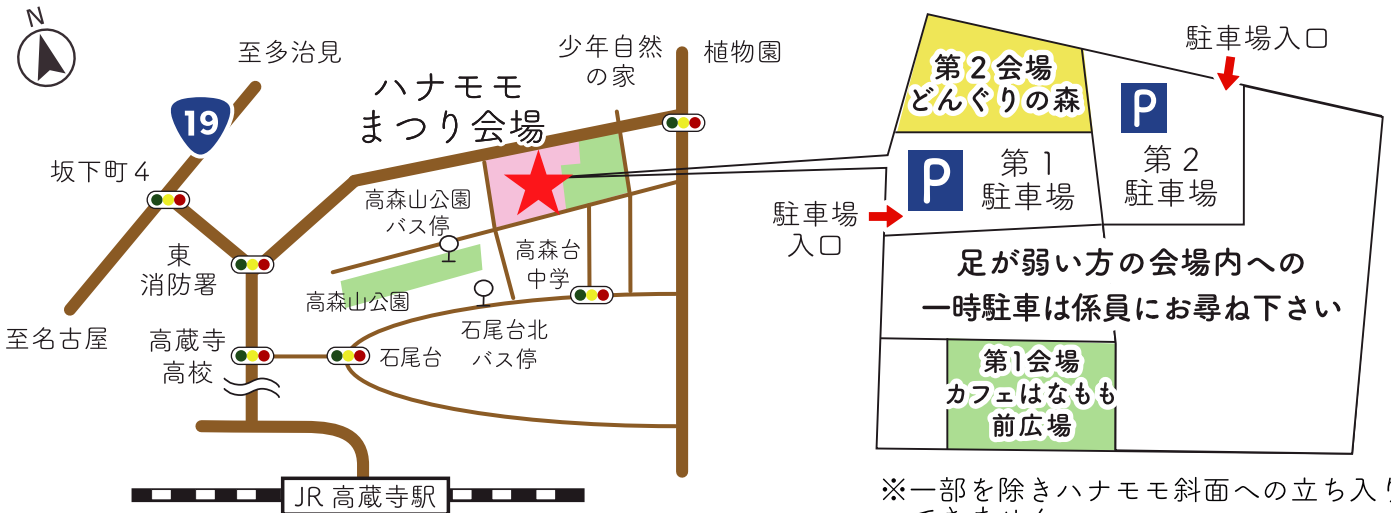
N

至多治見

19

坂下町４

東
消防署

至名古屋

高蔵寺
高校

ハナモモ
まつり会場

少年自然
の家

植物園

高森山公園
バス停

高森台
中学

高森山公園

石尾台北
バス停

石尾台

JR 高蔵寺駅

第２会場
どんぐりの森

駐車場入口

P

P

第１
駐車場

第２
駐車場

駐車場
入口

足が弱い方の会場内への
一時駐車は係員にお尋ね下さい

第1会場
カフェはなもも
前広場

※一部を除きハナモモ斜面への立ち入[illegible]
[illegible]